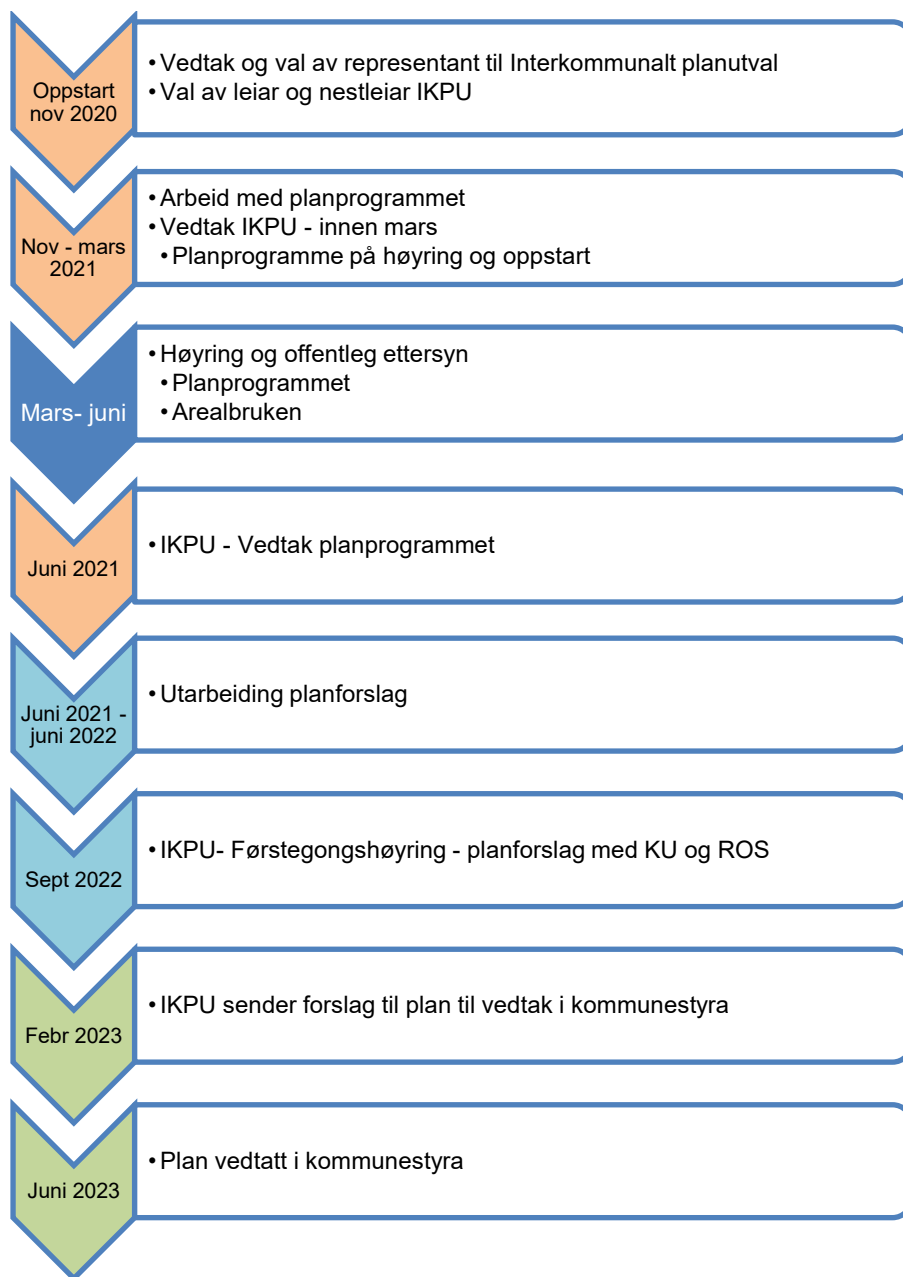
Oppstart nov 2020

• Vedtak og val av representant til Interkommunalt planutval
• Val av leiar og nestleiar IKPU

Nov - mars 2021

• Arbeid med planprogrammet
• Vedtak IKPU - innen mars
• Planprogramme på høyring og oppstart

Mars- juni

• Høyring og offentleg ettersyn
• Planprogrammet
• Arealbruken

Juni 2021

• IKPU - Vedtak planprogrammet

Juni 2021 - juni 2022

• Utarbeiding planforslag

Sept 2022

• IKPU- Førstegongshøyring - planforslag med KU og ROS

Febr 2023

• IKPU sender forslag til plan til vedtak i kommunestyra

Juni 2023

• Plan vedtatt i kommunestyra